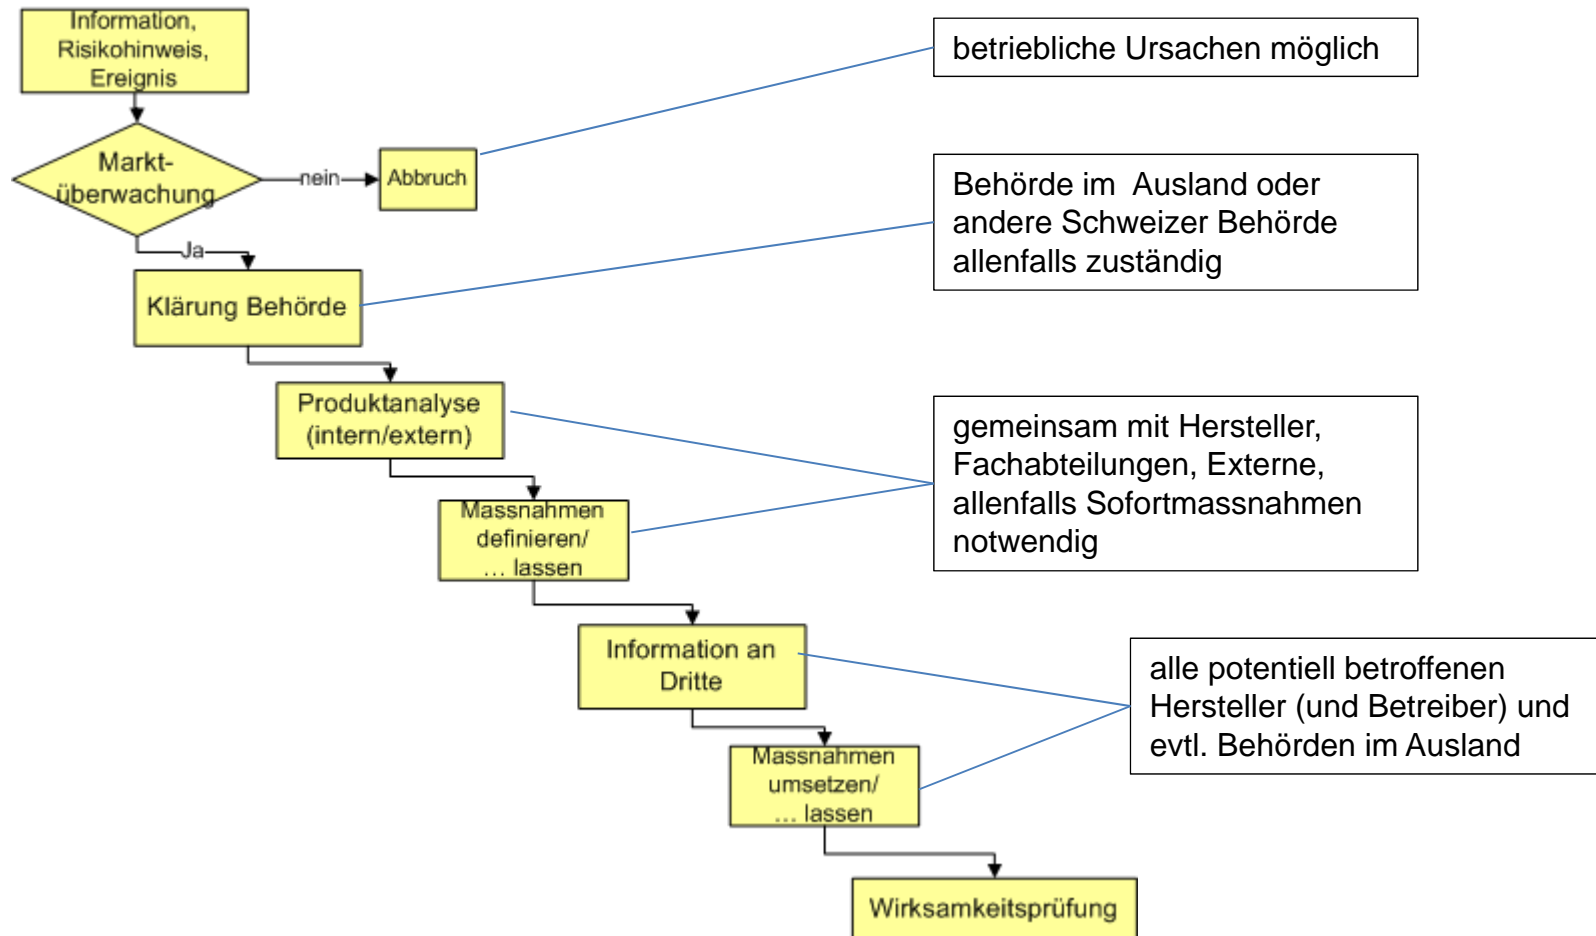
Information, Risikohinweis, Ereignis

Markt-überwachung

nein

Abbruch

Ja

Klärung Behörde

Produktanalyse (intern/extern)

Massnahmen definieren/ … lassen

Information an Dritte

Massnahmen umsetzen/ … lassen

Wirksamkeitsprüfung

betriebliche Ursachen möglich

Behörde im Ausland oder andere Schweizer Behörde allenfalls zuständig

gemeinsam mit Hersteller, Fachabteilungen, Externe, allenfalls Sofortmassnahmen notwendig

alle potentiell betroffenen Hersteller (und Betreiber) und evtl. Behörden im Ausland